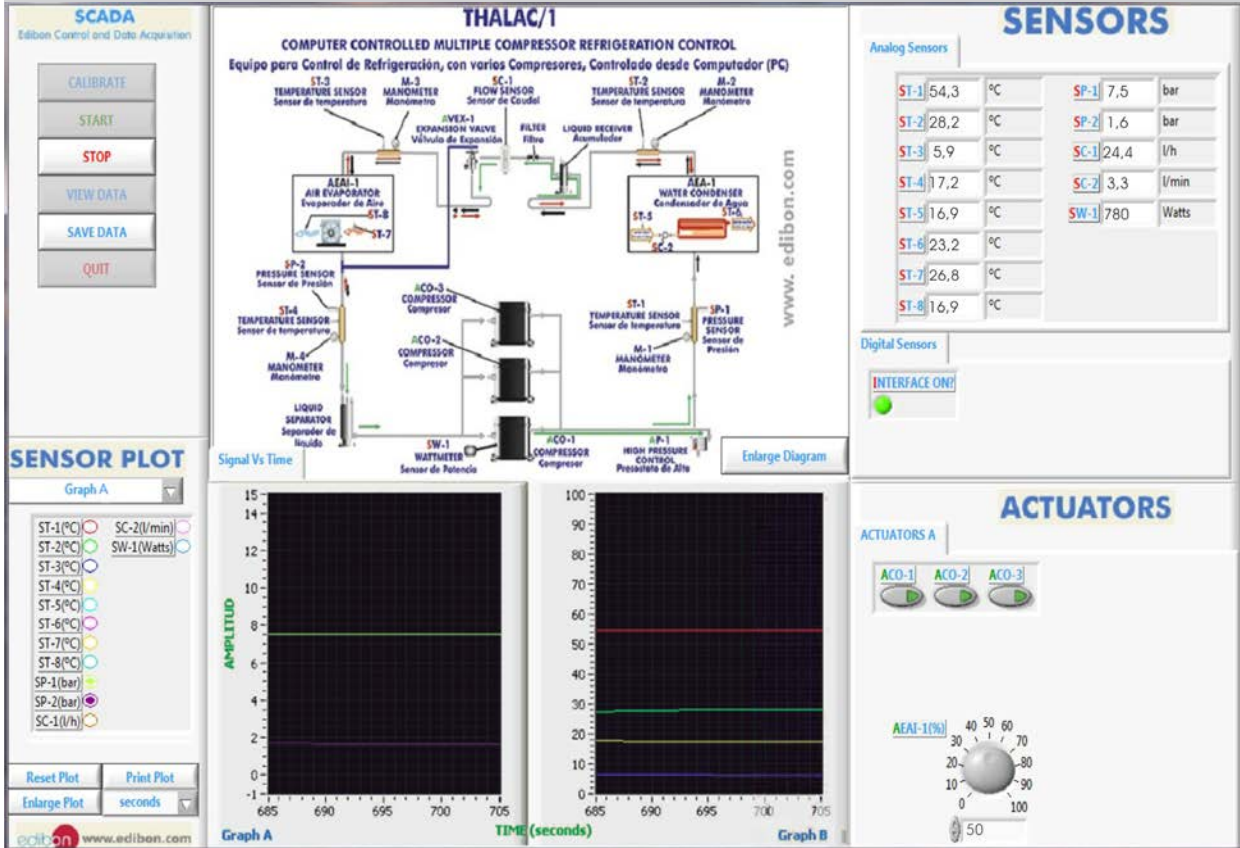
SCADA
Edibon Control and Data Acquisition

CALIBRATE
START
STOP
VIEW DATA
SAVE DATA
QUIT

THALAC/1
COMPUTER CONTROLLED MULTIPLE COMPRESSOR REFRIGERATION CONTROL
Equipo para Control de Refrigeración, con varios Compresores, Controlado desde Computador (PC)

ST-3 TEMPERATURE SENSOR Sensor de temperatura
M-3 MANOMETER Manómetro
SC-1 FLOW SENSOR Sensor de Caudal
ST-2 TEMPERATURE SENSOR Sensor de temperatura
M-2 MANOMETER Manómetro
AVEX-1 EXPANSION VALVE Válvula de Expansión
FILTER Filtro
LIQUID RECEIVER Acumulador
AEAI-1 AIR EVAPORATOR Evaporador de Aire
ST-8
ST-7
AEA-1 WATER CONDENSER Condensador de Agua
ST-5
ST-6
SC-2
www. edibon.com
SP-2 PRESSURE SENSOR Sensor de Presión
ST-4 TEMPERATURE SENSOR Sensor de temperatura
M-4 MANOMETER Manómetro
ACO-3 COMPRESSOR Compresor
ACO-2 COMPRESSOR Compresor
ST-1 TEMPERATURE SENSOR Sensor de temperatura
M-1 MANOMETER Manómetro
SP-1 PRESSURE SENSOR Sensor de Presión
LIQUID SEPARATOR Separador de líquido
SW-1 WATTMETER Sensor de Potencia
ACO-1 COMPRESSOR Compresor
AP-1 HIGH PRESSURE CONTROL Presostato de Alta

SENSORS
Analog Sensors

| ST-1 | 54,3 | ºC | SP-1 | 7,5 | bar |
|---|---|---|---|---|---|
| ST-2 | 28,2 | ºC | SP-2 | 1,6 | bar |
| ST-3 | 5,9 | ºC | SC-1 | 24,4 | l/h |
| ST-4 | 17,2 | ºC | SC-2 | 3,3 | l/min |
| ST-5 | 16,9 | ºC | SW-1 | 780 | Watts |
| ST-6 | 23,2 | ºC | | | |
| ST-7 | 26,8 | ºC | | | |
| ST-8 | 16,9 | ºC | | | |

Digital Sensors
INTERFACE ON?

SENSOR PLOT
Graph A
ST-1(ºC) SC-2(l/min)
ST-2(ºC) SW-1(Watts)
ST-3(ºC)
ST-4(ºC)
ST-5(ºC)
ST-6(ºC)
ST-7(ºC)
ST-8(ºC)
SP-1(bar)
SP-2(bar)
SC-1(l/h)

Reset Plot
Print Plot
Enlarge Plot
seconds

edibon www.edibon.com

Signal Vs Time
Enlarge Diagram

AMPLITUD
15 14 12 10 8 6 4 2 0 -1
685 690 695 700 705
Graph A
TIME (seconds)
100 90 80 70 60 50 40 30 20 10 0
685 690 695 700 705
Graph B

ACTUATORS
ACTUATORS A
ACO-1 ACO-2 ACO-3

AEAI-1(%)
0 10 20 30 40 50 60 70 80 90 100
50